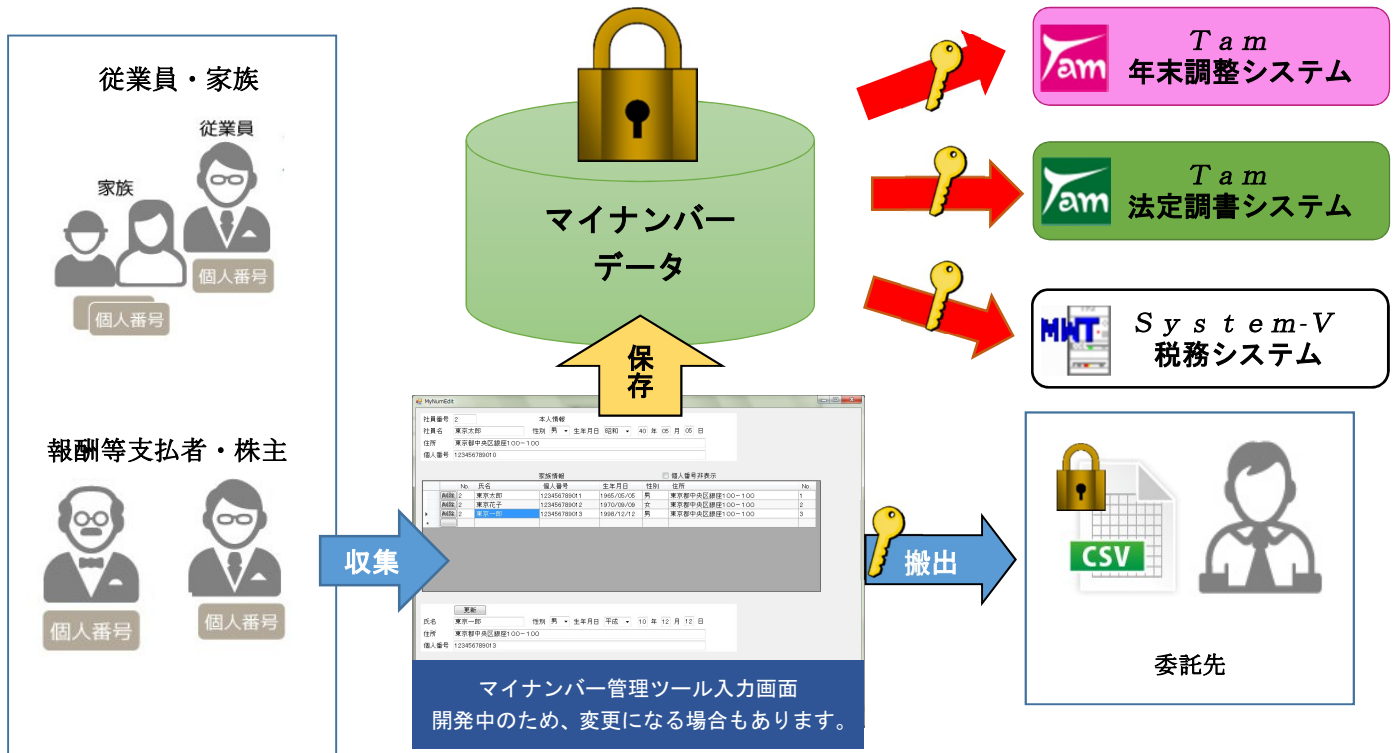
従業員・家族

従業員

家族

個人番号

個人番号

報酬等支払者・株主

個人番号

個人番号

収集

マイナンバー
データ

保存

MyNumEdit

| | | |
|---|---|---|
| 社員番号 | 2 | 本人情報 |
| 社員名 | 東京太郎 | 性別 男 生年月日 昭和 40 年 05 月 05 日 |
| 住所 | 東京都中央区銀座100－100 | |
| 個人番号 | 123456789010 | |

家族情報 個人番号非表示

| | No | 氏名 | 個人番号 | 生年月日 | 性別 | 住所 | No |
|---|---|---|---|---|---|---|---|
| 削除 | 2 | 東京太郎 | 123456789011 | 1965/05/05 | 男 | 東京都中央区銀座1００－１００ | 1 |
| 削除 | 2 | 東京花子 | 123456789012 | 1970/09/09 | 女 | 東京都中央区銀座1００－１００ | 2 |
| 削除 | 2 | 東京一郎 | 123456789013 | 1998/12/12 | 男 | 東京都中央区銀座1００－１００ | 3 |

更新

| | | |
|---|---|---|
| 氏名 | 東京一郎 | 性別 男 生年月日 平成 10 年 12 月 12 日 |
| 住所 | 東京都中央区銀座1００－１００ | |
| 個人番号 | 123456789013 | |

マイナンバー管理ツール入力画面
開発中のため、変更になる場合もあります。

Tam
年末調整システム

Tam
法定調書システム

MWT

System-V
税務システム

搬出

CSV

委託先